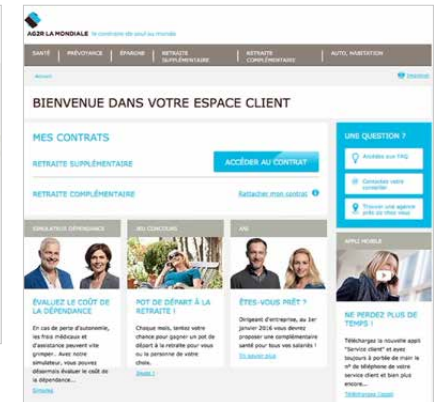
AG2R LA MONDIALE Le contraire de seul au monde

SANTÉ | PRÉVOYANCE | ÉPARGNE | RETRAITE SUPPLÉMENTAIRE | RETRAITE COMPLÉMENTAIRE | AUTO, HABITATION

Accueil

Imprimer

BIENVENUE DANS VOTRE ESPACE CLIENT

MES CONTRATS

RETRAITE SUPPLÉMENTAIRE

ACCÉDER AU CONTRAT

RETRAITE COMPLÉMENTAIRE

Rattacher mon contrat

UNE QUESTION ?

Accédez aux FAQ

Contactez votre conseiller

Trouver une agence près de chez vous

SIMULATEUR DÉPENDANCE

ÉVALUEZ LE COÛT DE LA DÉPENDANCE

En cas de perte d'autonomie, les frais médicaux et d'assistance peuvent vite grimper... Avec notre simulateur, vous pouvez désormais évaluer le coût de la dépendance...

Simulez

JEU CONCOURS

POT DE DÉPART À LA RETRAITE !

Chaque mois, tentez votre chance pour gagner un pot de départ à la retraite pour vous ou la personne de votre choix.

Jouez !

ANI

ÊTES-VOUS PRÊT ?

Dirigeant d'entreprise, au 1er janvier 2016 vous devrez proposer une complémentaire santé pour tous vos salariés !

En savoir plus

APPLI MOBILE

NE PERDEZ PLUS DE TEMPS !

Téléchargez la nouvelle appli "Service client" et ayez toujours à portée de main le n° de téléphone de votre service client et bien plus encore...

Téléchargez l'appli